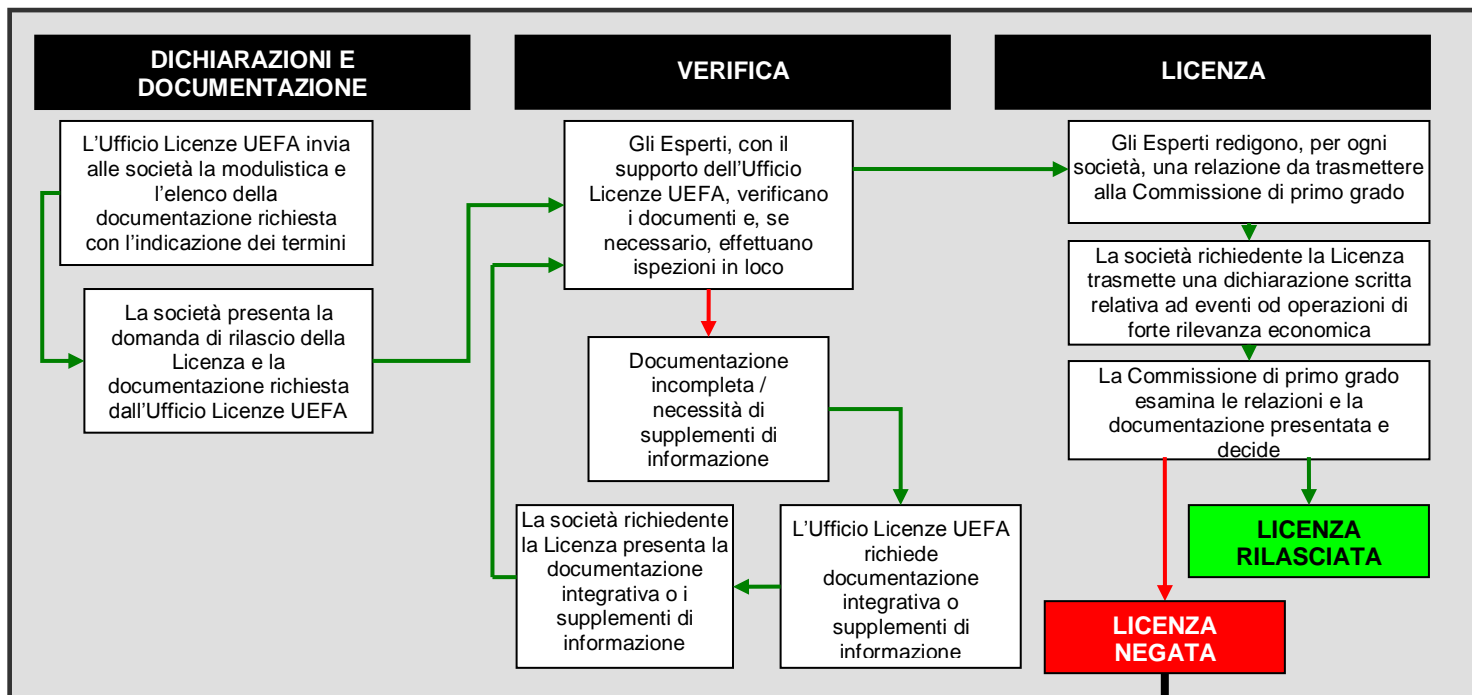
DICHIARAZIONI E DOCUMENTAZIONE

VERIFICA

LICENZA

L’Ufficio Licenze UEFA invia alle società la modulistica e l’elenco della documentazione richiesta con l’indicazione dei termini

La società presenta la domanda di rilascio della Licenza e la documentazione richiesta dall’Ufficio Licenze UEFA

Gli Esperti, con il supporto dell’Ufficio Licenze UEFA, verificano i documenti e, se necessario, effettuano ispezioni in loco

Documentazione incompleta / necessità di supplementi di informazione

L’Ufficio Licenze UEFA richiede documentazione integrativa o supplementi di informazione

La società richiedente la Licenza presenta la documentazione integrativa o i supplementi di informazione

Gli Esperti redigono, per ogni società, una relazione da trasmettere alla Commissione di primo grado

La società richiedente la Licenza trasmette una dichiarazione scritta relativa ad eventi od operazioni di forte rilevanza economica

La Commissione di primo grado esamina le relazioni e la documentazione presentata e decide

LICENZA RILASCIATA

LICENZA NEGATA